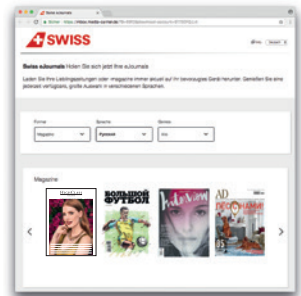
Swiss ezJournals

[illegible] | https://swiss.ezjournals.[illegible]

SWISS

Hilfe | Login

Swiss ezJournals Holen Sie sich jetzt Ihre ezJournals

Laden Sie Ihre Lieblingszeitungen oder -magazine immer aktuell auf Ihr bevorzugtes Gerät herunter. Genießen Sie eine jederzeit verfügbare, große Auswahl in verschiedenen Sprachen.

Format
Magazine

Sprache
Русский

Stories
Alle

Magazine

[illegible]

БОЛЬШОЙ ФУТБОЛ

AD